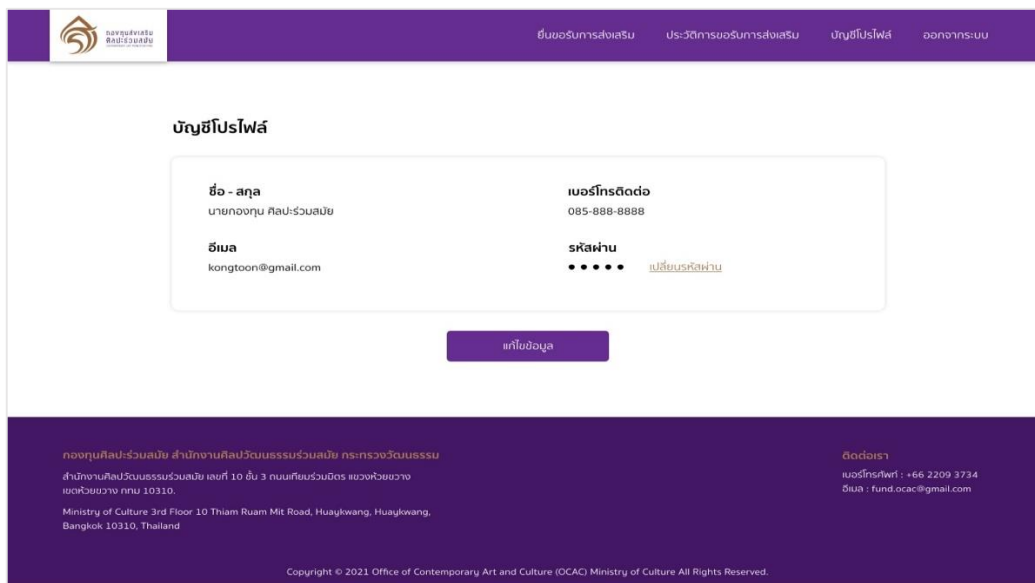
กองทุนส่งเสริมศิลปะร่วมสมัย

ยื่นขอรับการส่งเสริม ประวัติการขอรับการส่งเสริม บัญชีโปรไฟล์ ออกจากระบบ

บัญชีโปรไฟล์

ชื่อ - สกุล
นายกองทุน ศิลปะร่วมสมัย

เบอร์โทรติดต่อ
085-888-8888

อีเมล
kongtoon@gmail.com

รหัสผ่าน
••••• เปลี่ยนรหัสผ่าน

แก้ไขข้อมูล

กองทุนศิลปะร่วมสมัย สำนักงานศิลปวัฒนธรรมร่วมสมัย กระทรวงวัฒนธรรม

สำนักงานศิลปวัฒนธรรมร่วมสมัย เลขที่ 10 ชั้น 3 ถนนเทียมร่วมมิตร แขวงห้วยขวาง เขตห้วยขวาง กทม 10310.

Ministry of Culture 3rd Floor 10 Thiam Ruam Mit Road, Huaykwang, Huaykwang, Bangkok 10310, Thailand

ติดต่อเรา
เบอร์โทรศัพท์ : +66 2209 3734
อีเมล : fund.ocac@gmail.com

Copyright © 2021 Office of Contemporary Art and Culture (OCAC) Ministry of Culture All Rights Reserved.